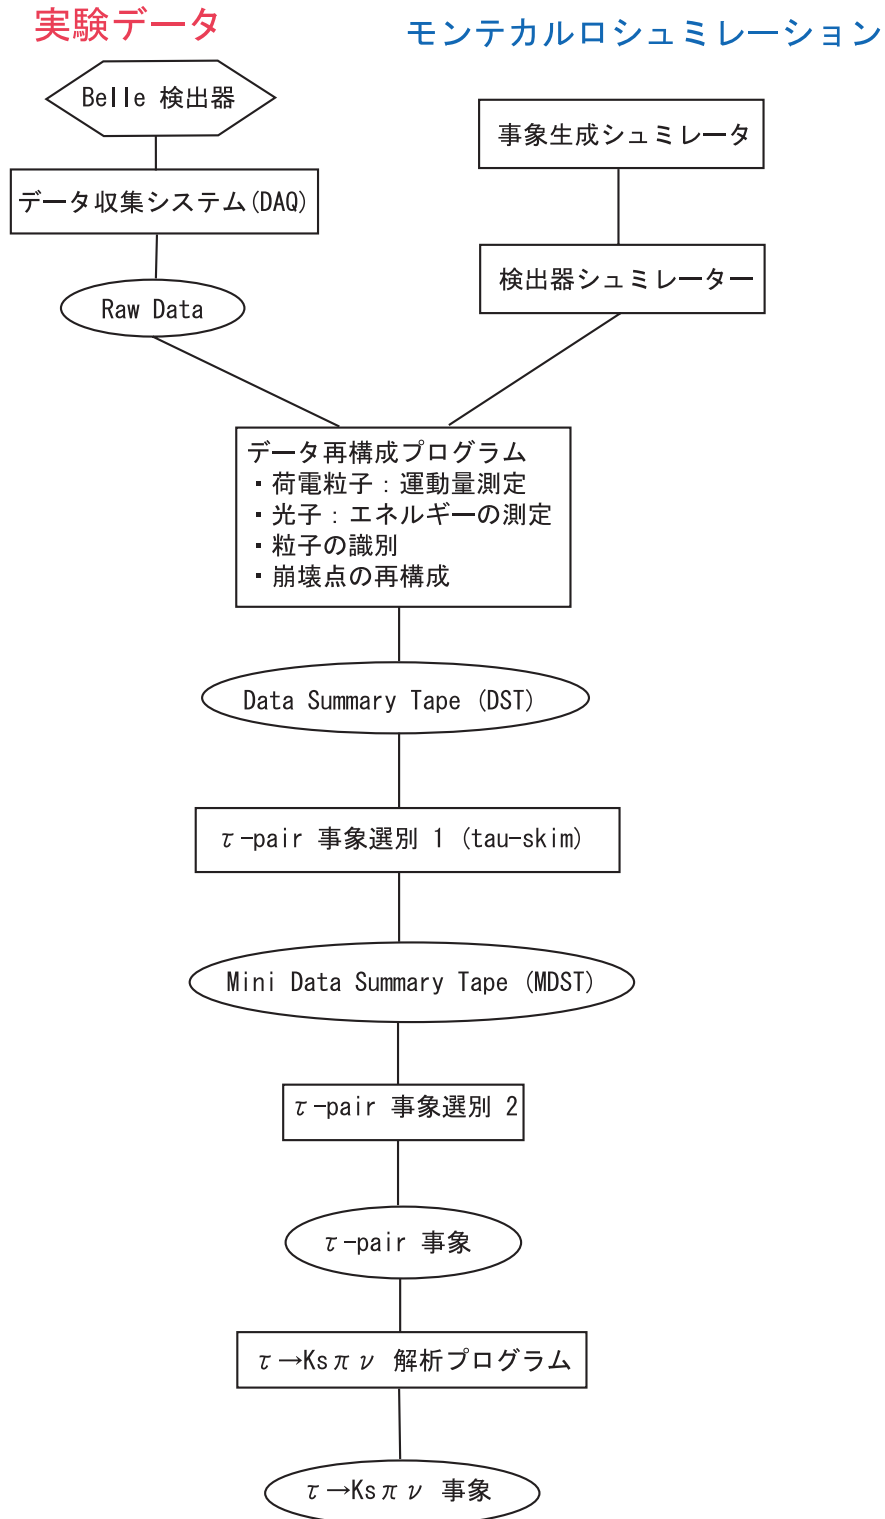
実験データ

モンテカルロシュミレーション

Belle 検出器

事象生成シュミレータ

データ収集システム(DAQ)

検出器シュミレーター

Raw Data

データ再構成プログラム
・荷電粒子：運動量測定
・光子：エネルギーの測定
・粒子の識別
・崩壊点の再構成

Data Summary Tape (DST)

$\tau$-pair 事象選別 1 (tau-skim)

Mini Data Summary Tape (MDST)

$\tau$-pair 事象選別 2

$\tau$-pair 事象

$\tau \to Ks\pi\nu$ 解析プログラム

$\tau \to Ks\pi\nu$ 事象